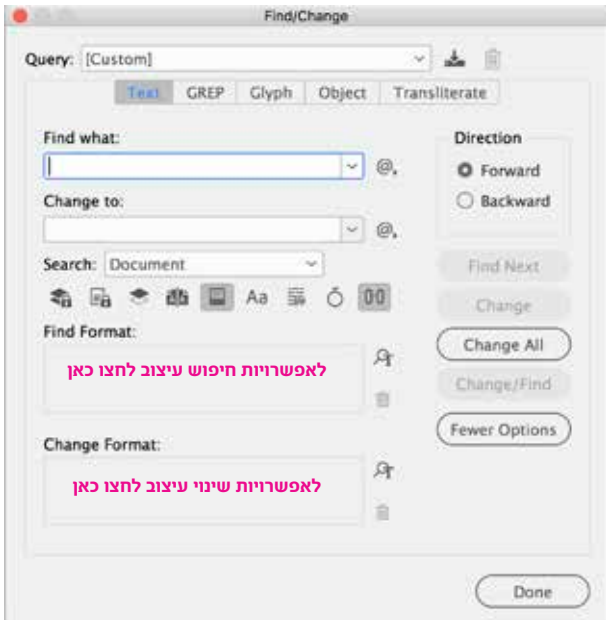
Find/Change

Query: [Custom]

Text GREP Glyph Object Transliterate

Find what:

Change to:

Search: Document

Aa

Find Format:

לאפשרויות חיפוש עיצוב לחצו כאן

Change Format:

לאפשרויות שינוי עיצוב לחצו כאן

Direction
Forward
Backward

Find Next
Change
Change All
Change/Find
Fewer Options

Done